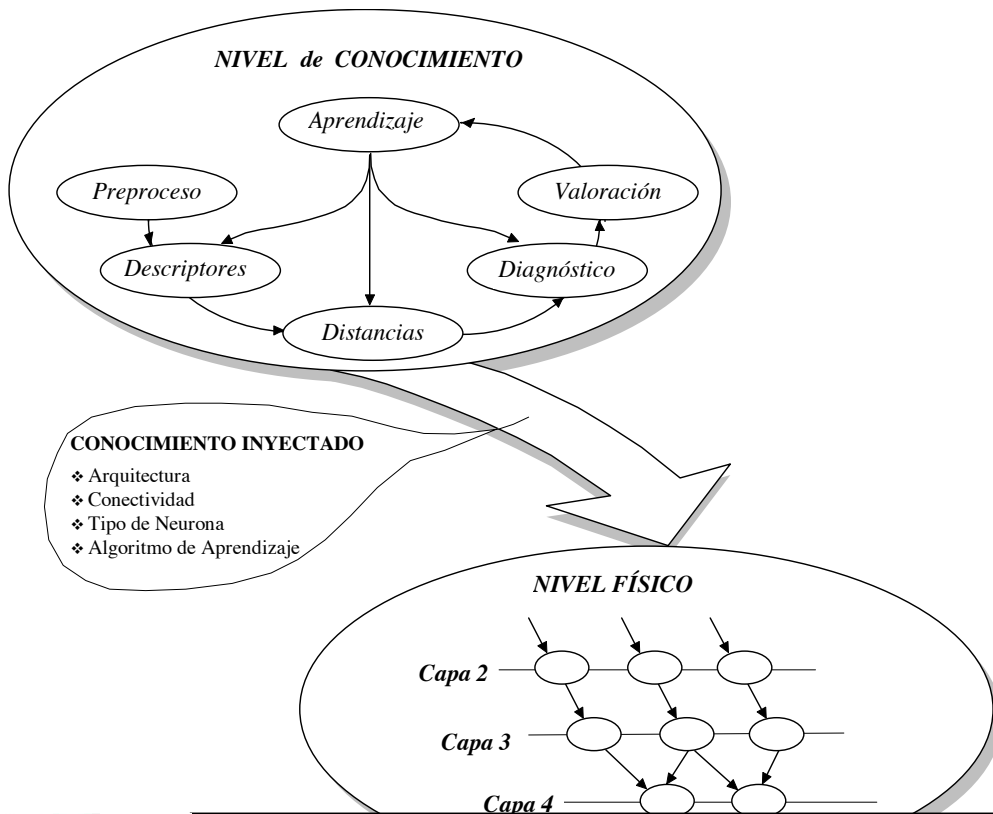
NIVEL de CONOCIMIENTO

Aprendizaje

Preproceso

Valoración

Descriptores

Diagnóstico

Distancias

CONOCIMIENTO INYECTADO
❖ Arquitectura
❖ Conectividad
❖ Tipo de Neurona
❖ Algoritmo de Aprendizaje

NIVEL FÍSICO

Capa 2

Capa 3

Capa 4